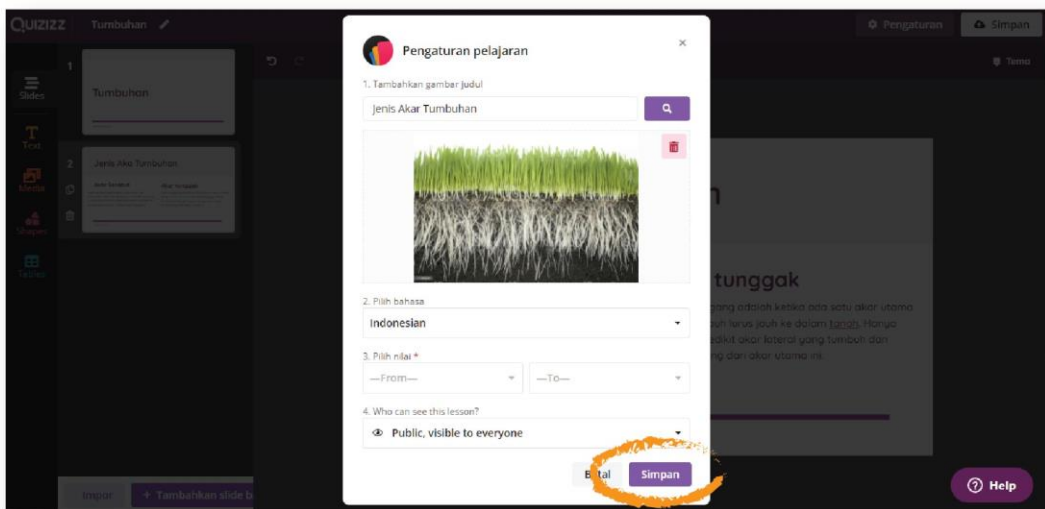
QUIZIZZ Tumbuhan

Pengaturan Simpan

Tema

Slides

Text

Media

Shapes

Tables

1 Tumbuhan

2 Jenis Akar Tumbuhan

Pengaturan pelajaran

1. Tambahkan gambar judul

Jenis Akar Tumbuhan

2. Pilih bahasa

Indonesian

3. Pilih nilai *

—From— —To—

4. Who can see this lesson?

Public, visible to everyone

B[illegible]tal Simpan

n

tunggak

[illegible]yang adalah ketika ada satu akar utama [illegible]uh terus jauh ke dalam tanah. Hanya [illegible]dikit akar lateral yang tumbuh dan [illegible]ng dari akar utama ini.

Impor + Tambahkan slide b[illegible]

Help